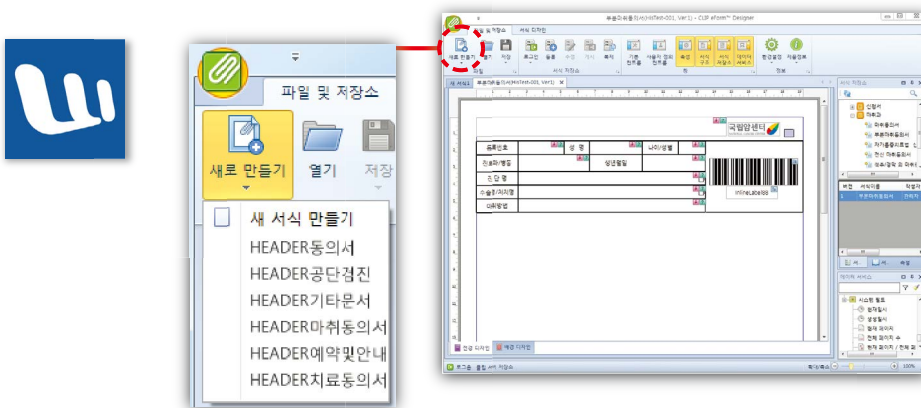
파일 및 저장소

새로 만들기

열기

저장

새 서식 만들기

HEADER동의서

HEADER공단검진

HEADER기타문서

HEADER마취동의서

HEADER예약및안내

HEADER치료동의서

파일 및 저장소 서식 디자인

부분마취동의서(HisTest-001, Ver.1) - CUF eForm™ Designer

새로 만들기 열기 저장 로그인 등록 수정 개시 폐기 기본 컨트롤 사용자 정의 컨트롤 속성 서식 구조 서식 저장소 데이터 서비스 환경설정 제품정보

파일 서식 저장소 창 정보

새 서식1 부분마취동의서(HisTest-001, Ver.1)

국립암센터

등록번호 성 명 나이/성별

진료과/병동 생년월일

진 단 명

수술명/처치명

마취방법

InlineLabel99

서식 저장소

신청서

마취동의

마취동의서

부분마취동의서

자가통증치료동

전신 마취동의서

외래(정규) 마취

번호 서식이름 작성자

1 부분마취동의서 가져

데이터 서비스

시스템 필드

병원일시

생성일시

결재 페이지

전체 페이지 수

현재 페이지 / 전체 페이지

전경 디자인 배경 디자인

로그온 정보 : 저장소

100%